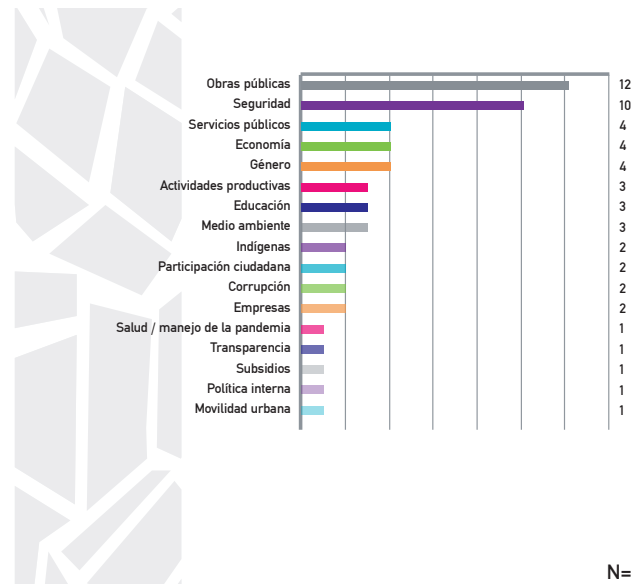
| | |
|---|---|
| Obras públicas | 12 |
| Seguridad | 10 |
| Servicios públicos | 4 |
| Economía | 4 |
| Género | 4 |
| Actividades productivas | 3 |
| Educación | 3 |
| Medio ambiente | 3 |
| Indígenas | 2 |
| Participación ciudadana | 2 |
| Corrupción | 2 |
| Empresas | 2 |
| Salud / manejo de la pandemia | 1 |
| Transparencia | 1 |
| Subsidios | 1 |
| Política interna | 1 |
| Movilidad urbana | 1 |

N=